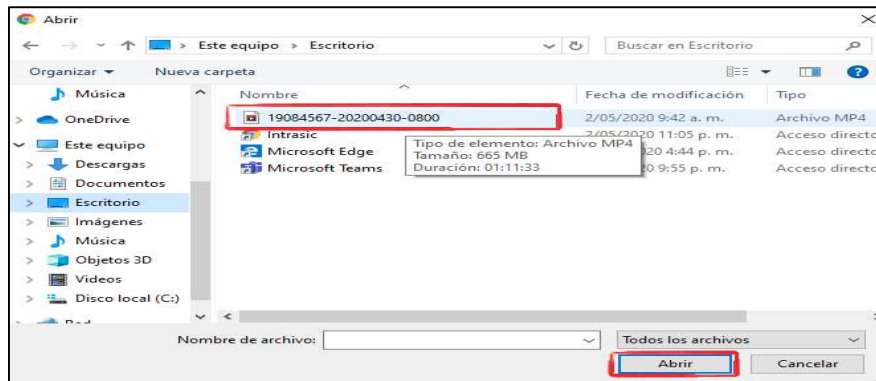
Abrir

Este equipo > Escritorio

Buscar en Escritorio

Organizar ▾ Nueva carpeta

Música
OneDrive
Este equipo
Descargas
Documentos
Escritorio
Imágenes
Música
Objetos 3D
Videos
Disco local (C:)
Red

| Nombre | Fecha de modificación | Tipo |
|---|---|---|
| 19084567-20200430-0800 | 2/05/2020 9:42 a. m. | Archivo MP4 |
| Intrasic | 2/05/2020 11:05 p. m. | Acceso directo |
| Microsoft Edge | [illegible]020 4:44 p. m. | Acceso directo |
| Microsoft Teams | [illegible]0 9:55 p. m. | Acceso directo |

Tipo de elemento: Archivo MP4
Tamaño: 665 MB
Duración: 01:11:33

Nombre de archivo:

Todos los archivos

Abrir

Cancelar